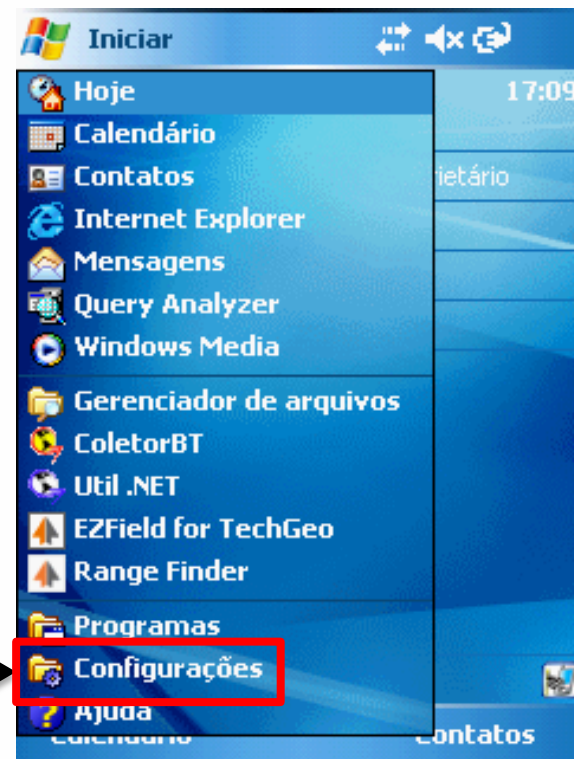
Iniciar

17:09

Hoje
Calendário
Contatos
Internet Explorer
Mensagens
Query Analyzer
Windows Media

rietário

Gerenciador de arquivos
ColetorBT
Util .NET
EZField for TechGeo
Range Finder

Programas
Configurações
Ajuda

Calendário
Contatos